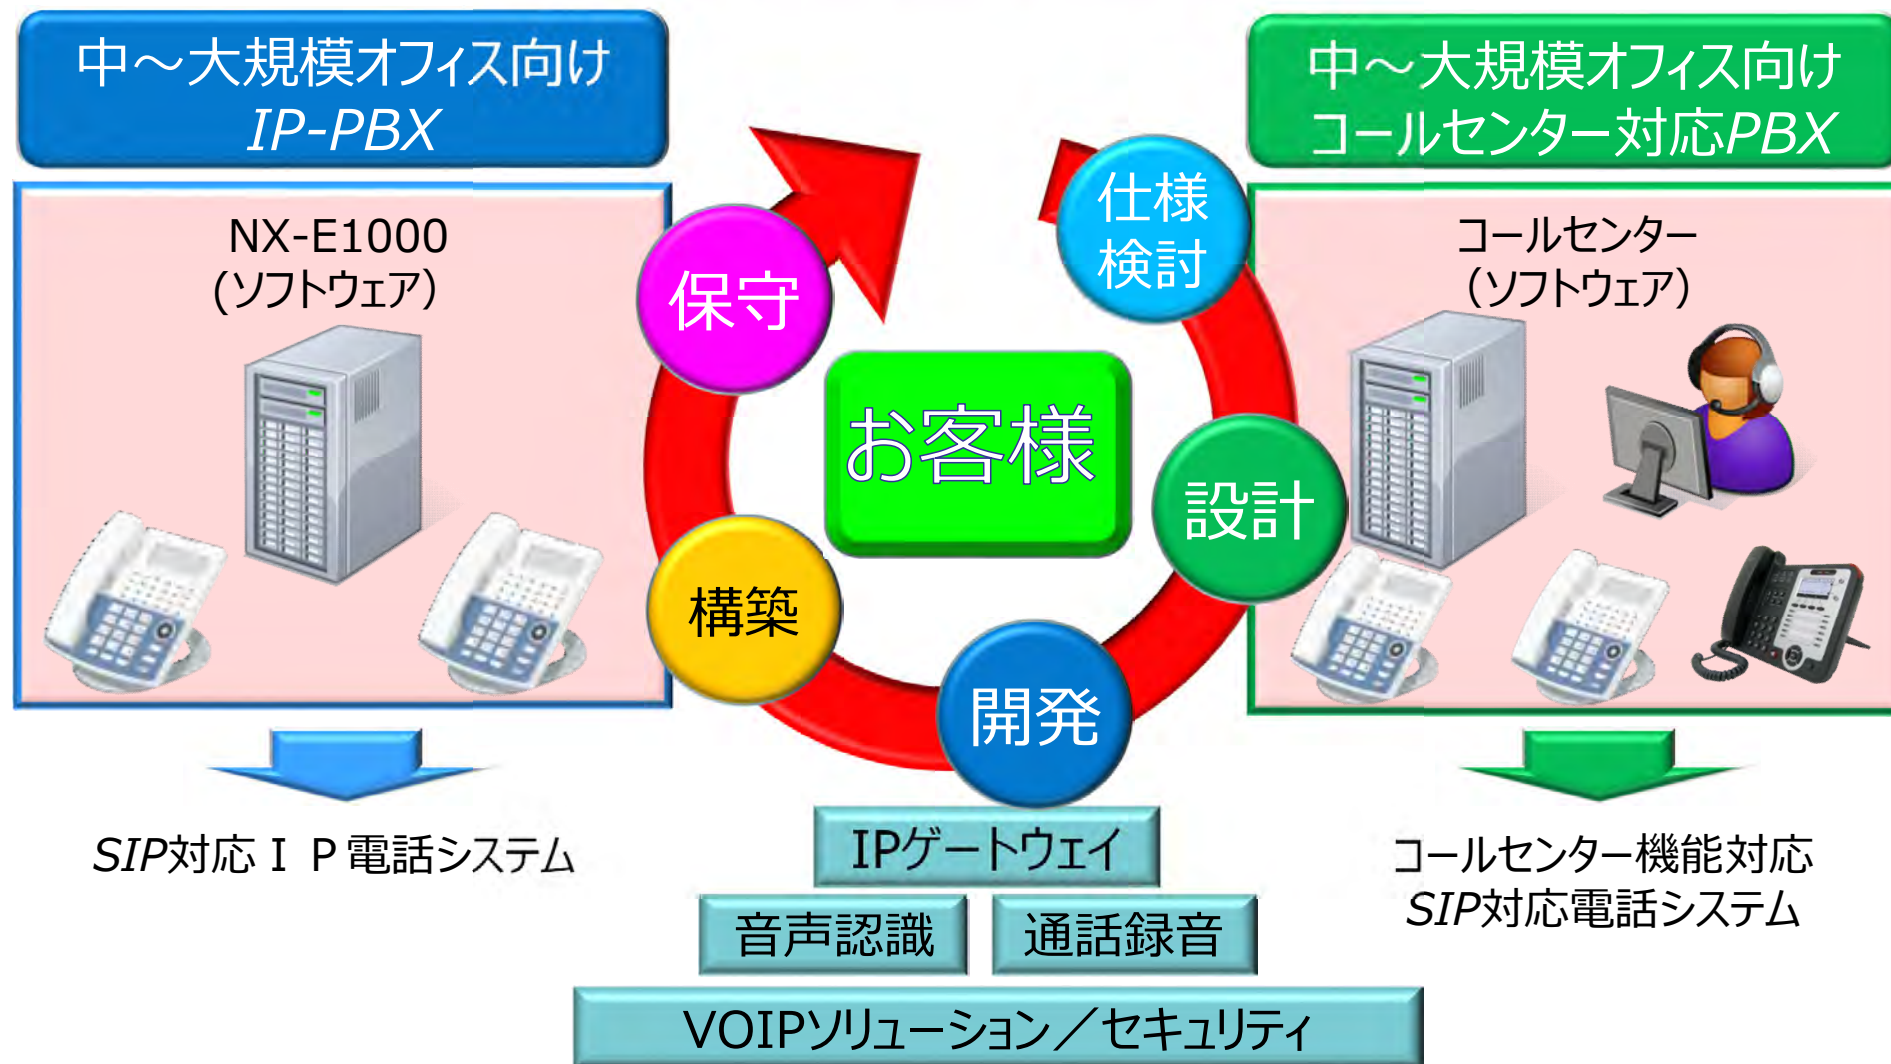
中～大規模オフィス向け
IP-PBX

NX-E1000
（ソフトウェア）

SIP対応ＩＰ電話システム

保守

仕様検討

お客様

設計

構築

開発

IPゲートウェイ

音声認識

通話録音

VOIPソリューション／セキュリティ

中～大規模オフィス向け
コールセンター対応PBX

コールセンター
（ソフトウェア）

コールセンター機能対応
SIP対応電話システム